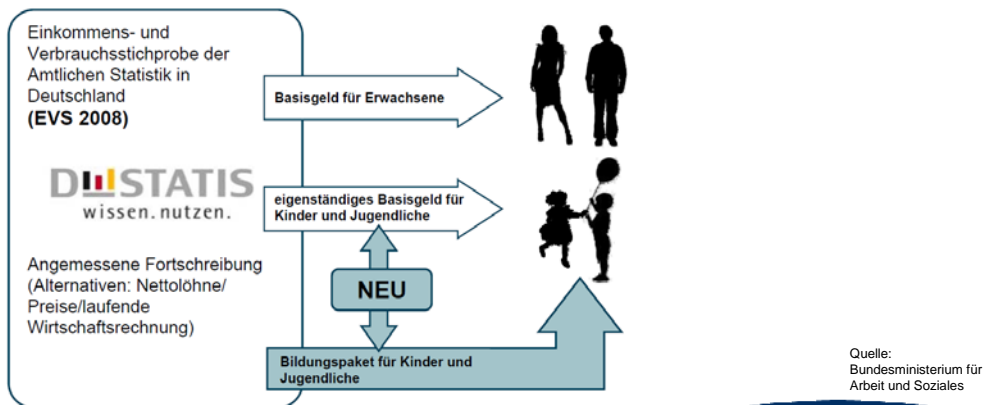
Einkommens- und Verbrauchsstichprobe der Amtlichen Statistik in Deutschland
(EVS 2008)

DESTATIS
wissen. nutzen.

Angemessene Fortschreibung (Alternativen: Nettolöhne/ Preise/laufende Wirtschaftsrechnung)

Basisgeld für Erwachsene

eigenständiges Basisgeld für Kinder und Jugendliche

NEU

Bildungspaket für Kinder und Jugendliche

Quelle:
Bundesministerium für Arbeit und Soziales